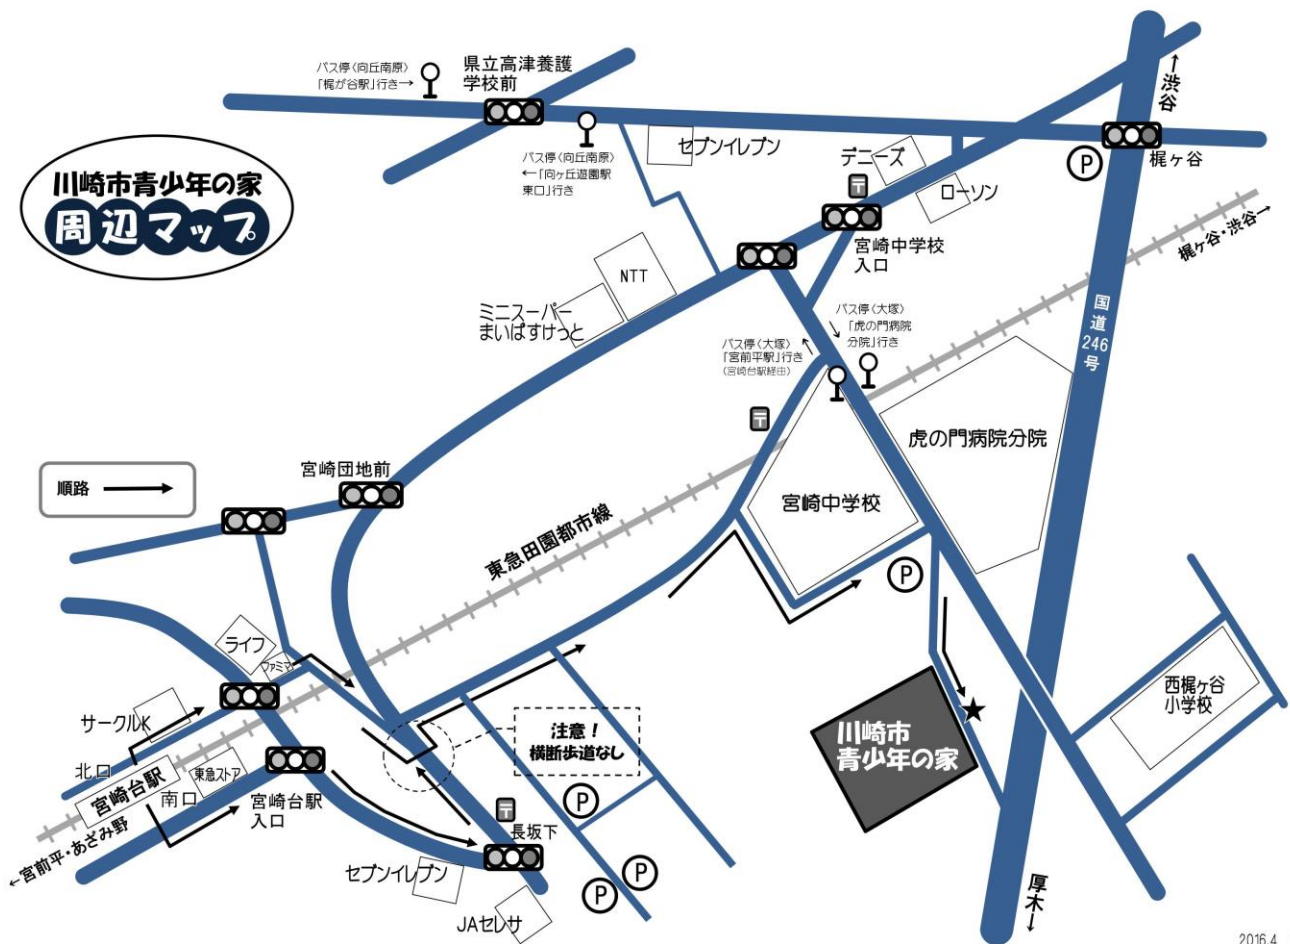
川崎市青少年の家
周辺マップ

バス停《向丘南原》「梶が谷駅」行き→
県立高津養護学校前
バス停《向丘南原》←「向ヶ丘遊園駅東口」行き
セブンイレブン
デニーズ
ローソン
↑渋谷
P
梶ヶ谷
梶ヶ谷・渋谷→
宮崎中学校入口
NTT
ミニスーパーまいばすけっと
バス停《大塚》「虎の門病院分院」行き
バス停《大塚》「宮前平駅」行き（宮崎台駅経由）
国道246号
虎の門病院分院
宮崎団地前
順路
宮崎中学校
東急田園都市線
P
ライフ
ファミマ
サークルK
北口
宮崎台駅
南口
東急ストア
宮崎台駅入口
←宮前平・あざみ野
注意！横断歩道なし
P
長坂下
セブンイレブン
P
P
JAセレサ
川崎市青少年の家
西梶ヶ谷小学校
厚木↓
2016.4